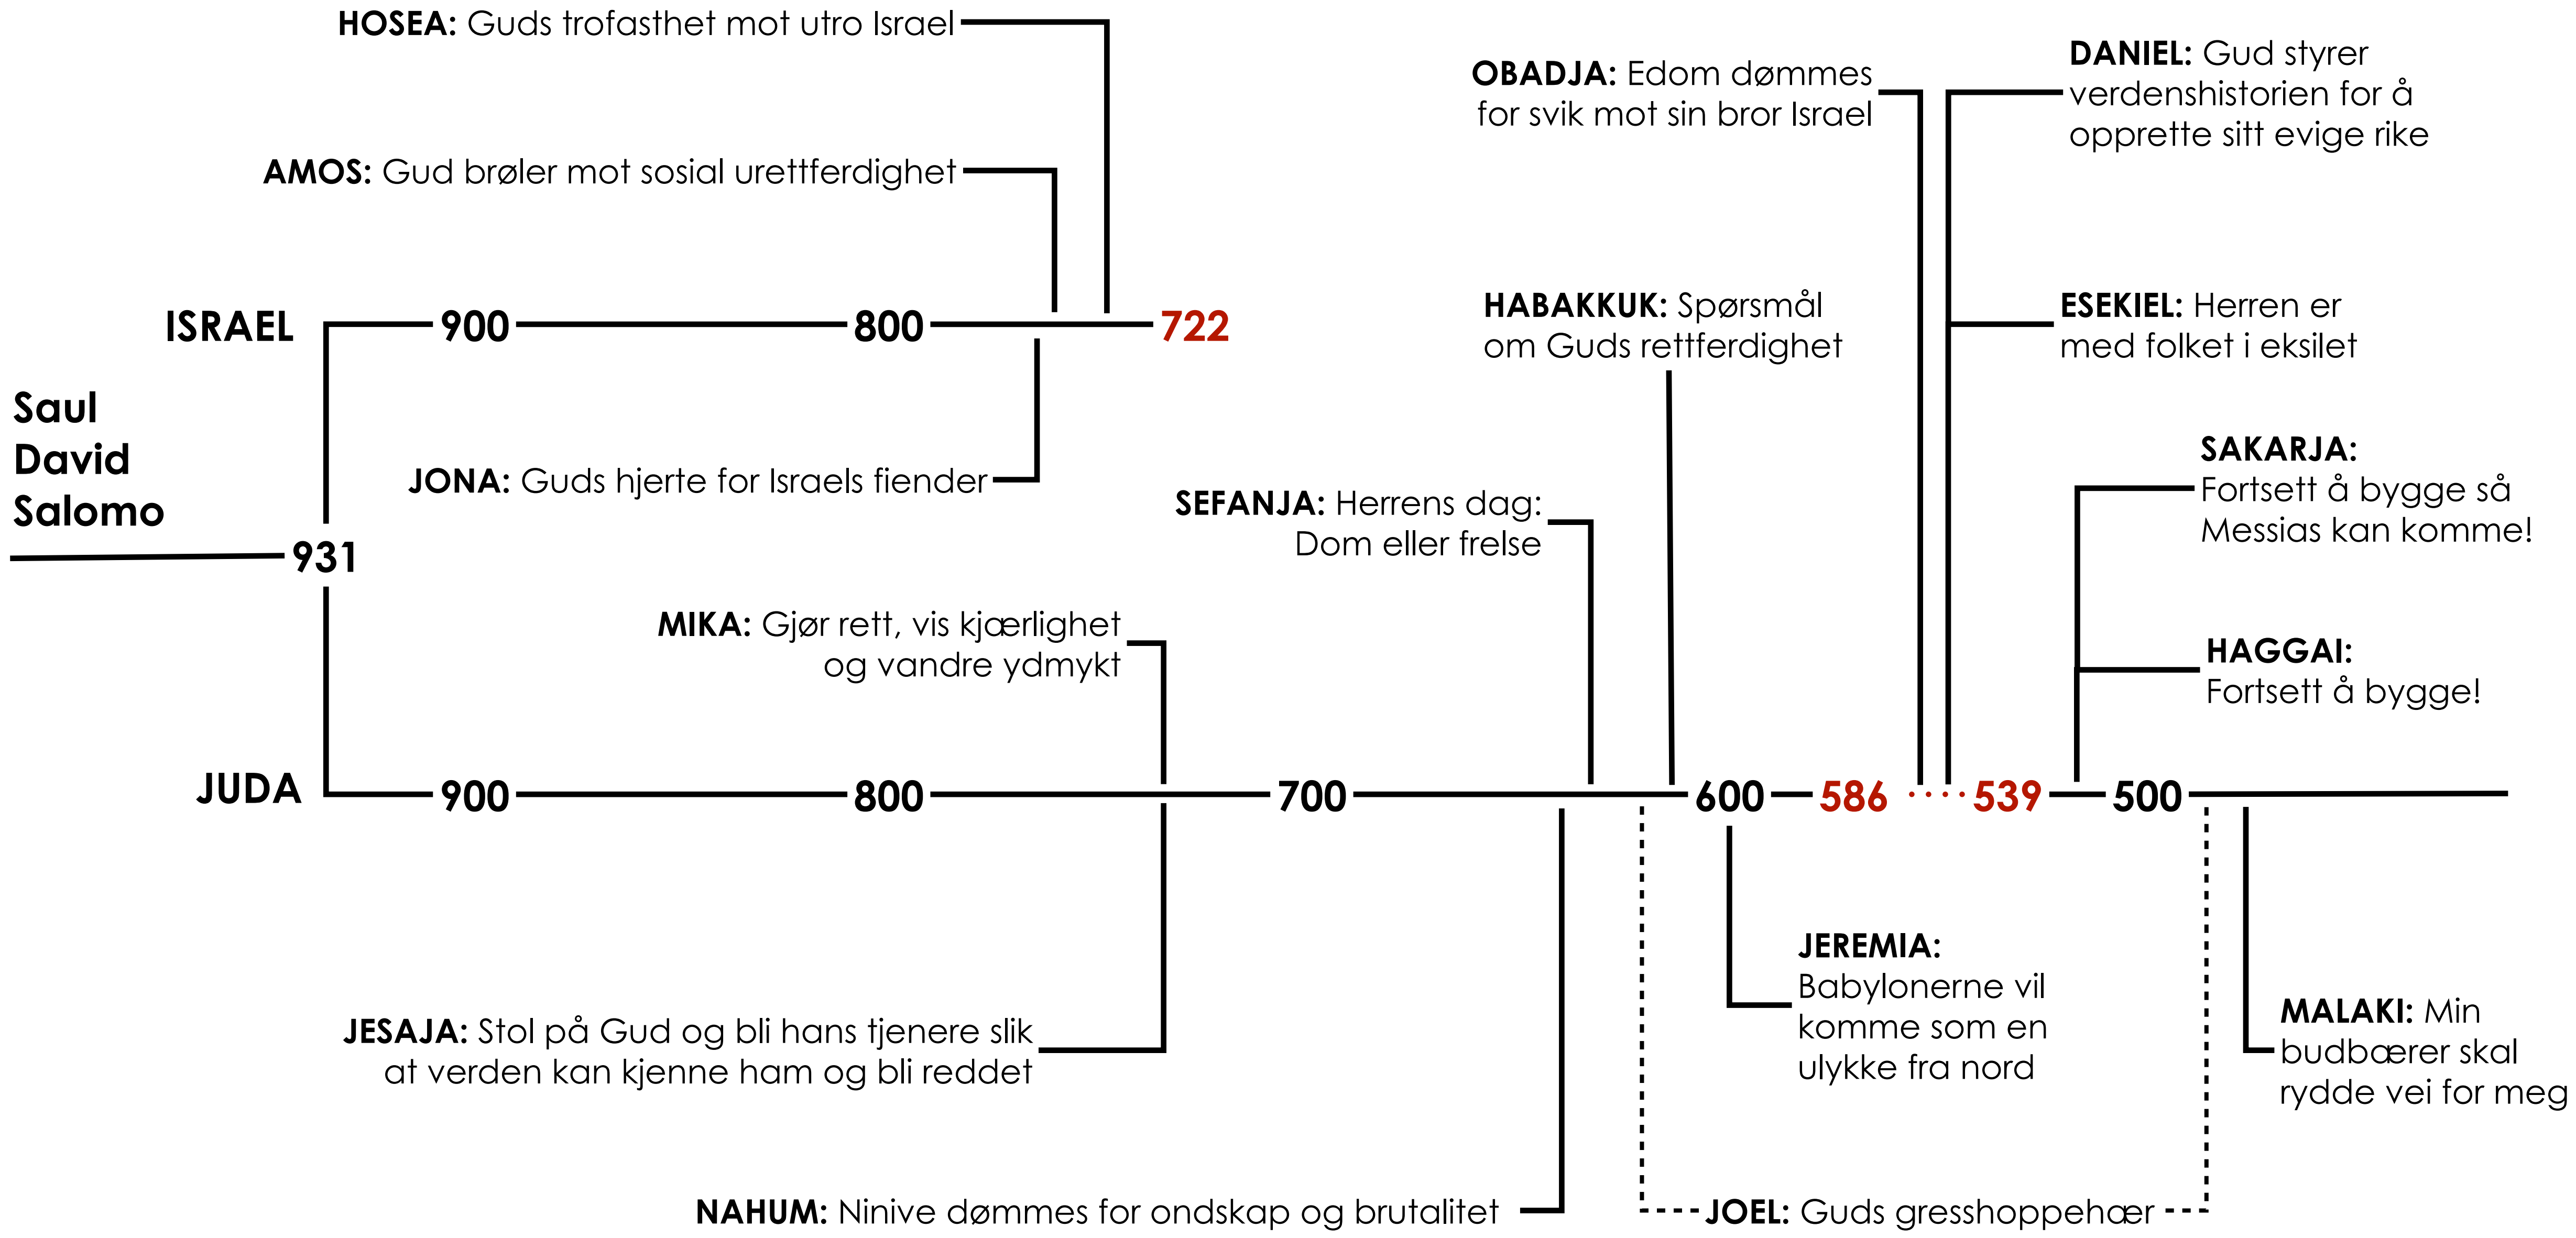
HOSEA: Guds trofasthet mot utro Israel

AMOS: Gud brøler mot sosial urettferdighet

ISRAEL 900 800 722

Saul
David
Salomo

931

JONA: Guds hjerte for Israels fiender

MIKA: Gjør rett, vis kjærlighet og vandre ydmykt

JUDA 900 800 700 600 586 539 500

JESAJA: Stol på Gud og bli hans tjenere slik at verden kan kjenne ham og bli reddet

NAHUM: Ninive dømmes for ondskap og brutalitet

OBADJA: Edom dømmes for svik mot sin bror Israel

HABAKKUK: Spørsmål om Guds rettferdighet

SEFANJA: Herrens dag: Dom eller frelse

DANIEL: Gud styrer verdenshistorien for å opprette sitt evige rike

ESEKIEL: Herren er med folket i eksilet

SAKARJA: Fortsett å bygge så Messias kan komme!

HAGGAI: Fortsett å bygge!

JEREMIA: Babylonerne vil komme som en ulykke fra nord

MALAKI: Min budbærer skal rydde vei for meg

JOEL: Guds gresshoppehær